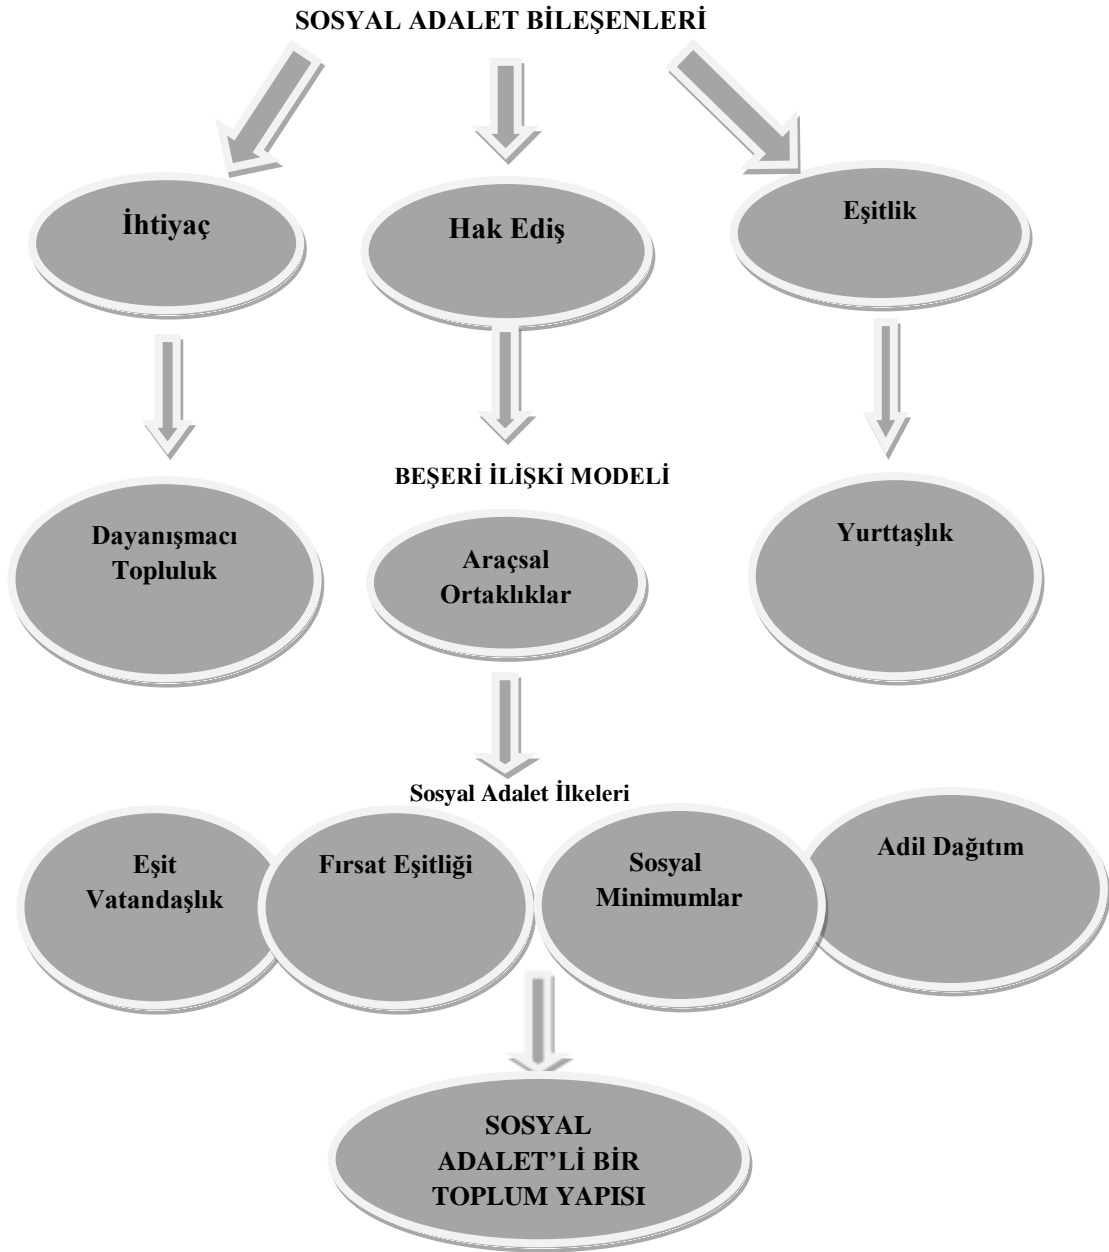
SOSYAL ADALET BİLEŞENLERİ

İhtiyaç

Hak Ediş

Eşitlik

BEŞERİ İLİŞKİ MODELİ

Dayanışmacı Topluluk

Araçsal Ortaklıklar

Yurttaşlık

Sosyal Adalet İlkeleri

Eşit Vatandaşlık

Fırsat Eşitliği

Sosyal Minimumlar

Adil Dağıtım

SOSYAL ADALET'Lİ BİR TOPLUM YAPISI